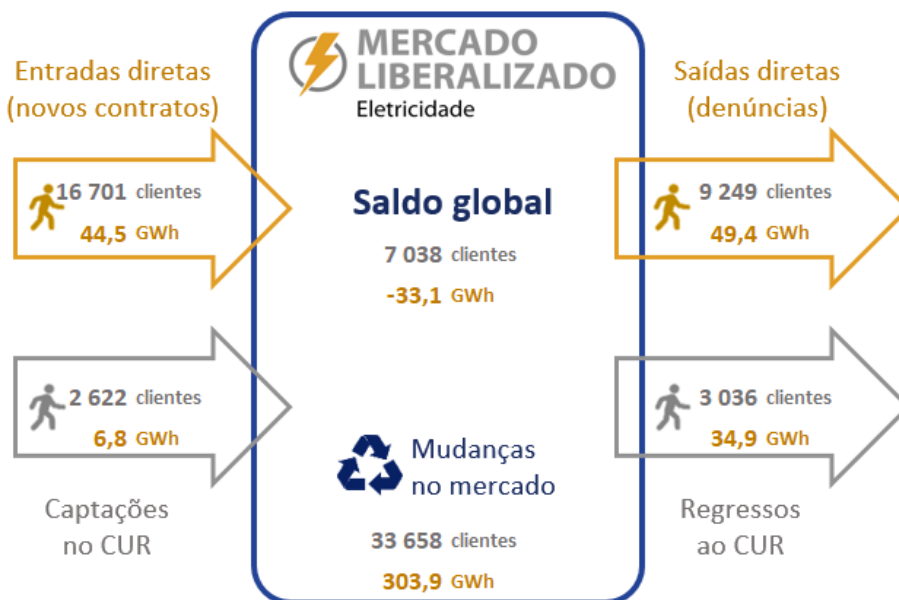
Entradas diretas
(novos contratos)

16 701 clientes
44,5 GWh

2 622 clientes
6,8 GWh

Captações
no CUR

MERCADO
LIBERALIZADO
Eletricidade

Saldo global
7 038 clientes
-33,1 GWh

Mudanças
no mercado
33 658 clientes
303,9 GWh

Saídas diretas
(denúncias)

9 249 clientes
49,4 GWh

3 036 clientes
34,9 GWh

Regressos
ao CUR